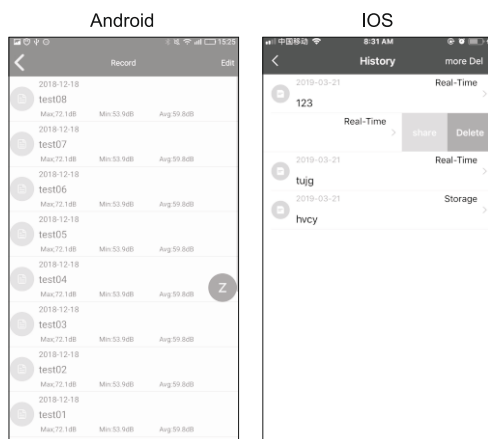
Android

15:25

Record

Edit

2018-12-18
test08
Max:72.1dB Min:53.9dB Avg:59.8dB

2018-12-18
test07
Max:72.1dB Min:53.9dB Avg:59.8dB

2018-12-18
test06
Max:72.1dB Min:53.9dB Avg:59.8dB

2018-12-18
test05
Max:72.1dB Min:53.9dB Avg:59.8dB

2018-12-18
test04
Max:72.1dB Min:53.9dB Avg:59.8dB

Z

2018-12-18
test03
Max:72.1dB Min:53.9dB Avg:59.8dB

2018-12-18
test02
Max:72.1dB Min:53.9dB Avg:59.8dB

2018-12-18
test01
Max:72.1dB Min:53.9dB Avg:59.8dB

IOS

中国移动

8:31 AM

History

more Del

2019-03-21
123
Real-Time

Real-Time

share

Delete

2019-03-21
tujg
Real-Time

2019-03-21
hvcy
Storage